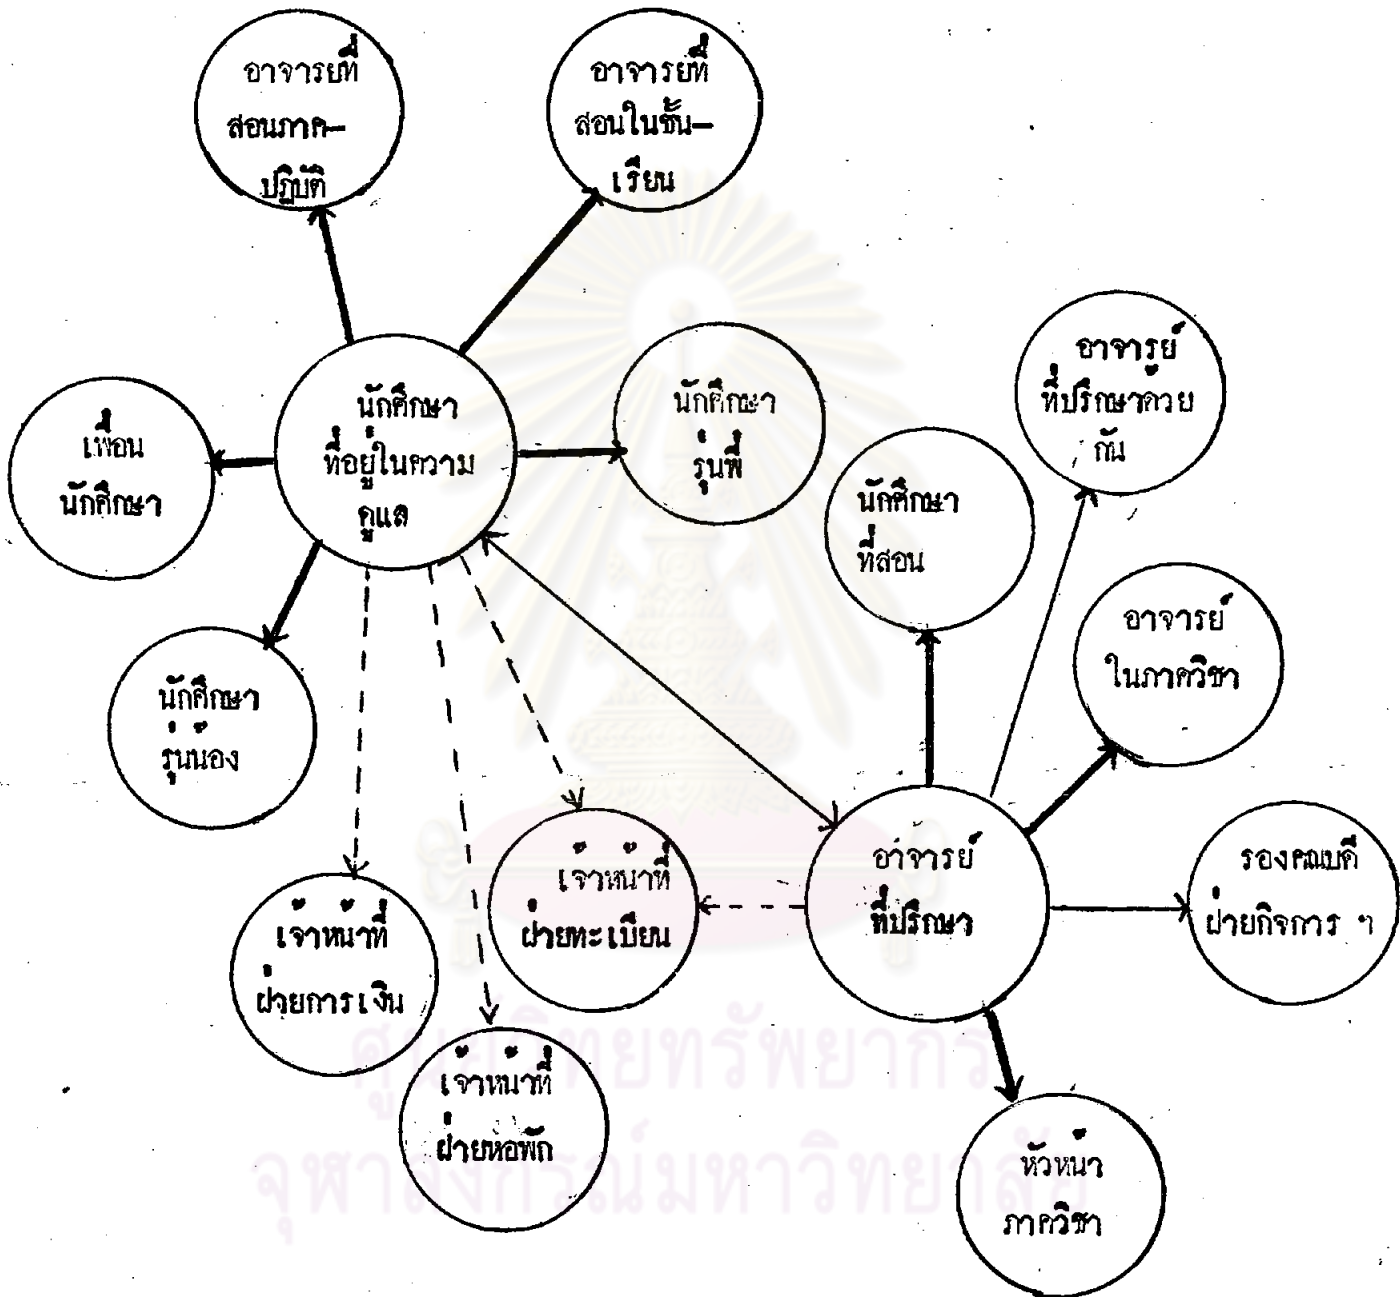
อาจารย์ที่สอนภาค–ปฏิบัติ

อาจารย์ที่สอนในชั้น–เรียน

เพื่อนนักศึกษา

นักศึกษาที่อยู่ในความดูแล

นักศึกษารุ่นพี่

อาจารย์ที่ปรึกษาด้วยกัน

นักศึกษาที่สอน

อาจารย์ในภาควิชา

นักศึกษารุ่นน้อง

เจ้าหน้าที่ฝ่ายทะเบียน

อาจารย์ที่ปรึกษา

รองคณบดีฝ่ายกิจการ ฯ

เจ้าหน้าที่ฝ่ายการเงิน

เจ้าหน้าที่ฝ่ายหอพัก

หัวหน้าภาควิชา

ศูนย์วิทยทรัพยากร
จุฬาลงกรณ์มหาวิทยาลัย